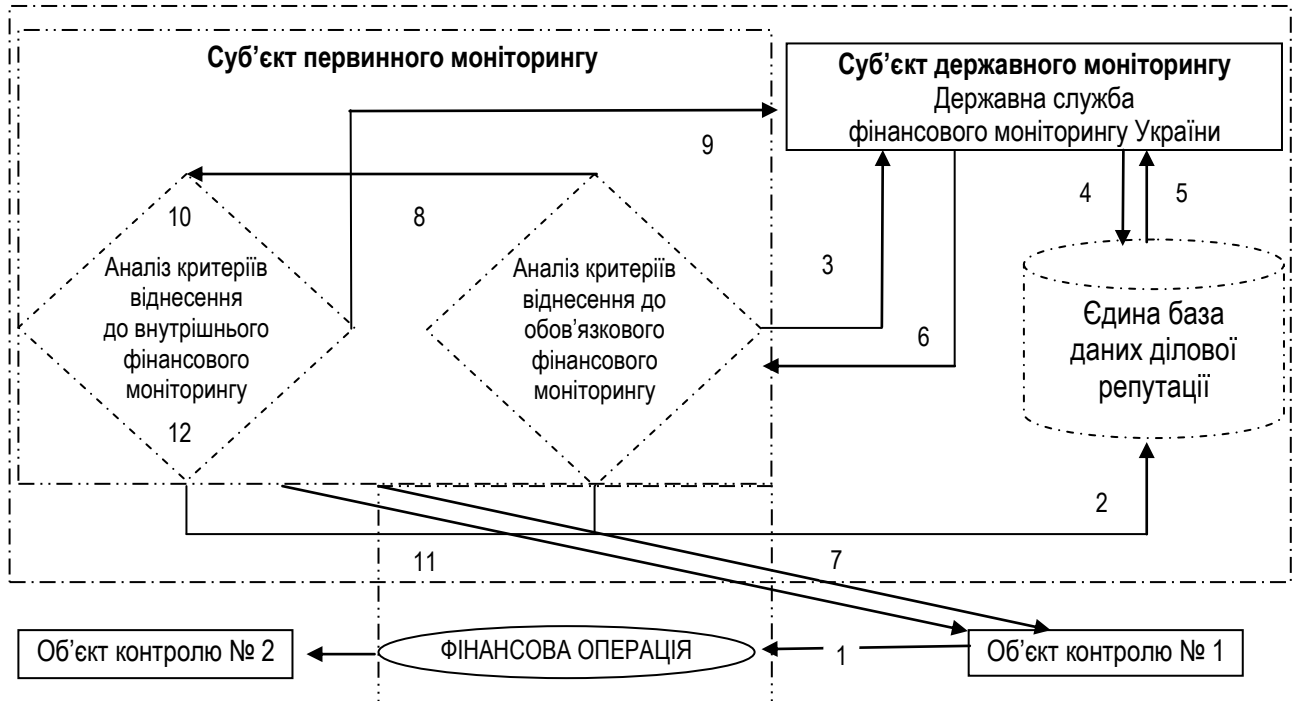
Суб'єкт первинного моніторингу

Суб'єкт державного моніторингу
Державна служба фінансового моніторингу України

9

10

8

4

5

Аналіз критеріїв віднесення до внутрішнього фінансового моніторингу

Аналіз критеріїв віднесення до обов'язкового фінансового моніторингу

3

Єдина база даних ділової репутації

6

12

2

11

7

Об'єкт контролю № 2

ФІНАНСОВА ОПЕРАЦІЯ

1

Об'єкт контролю № 1